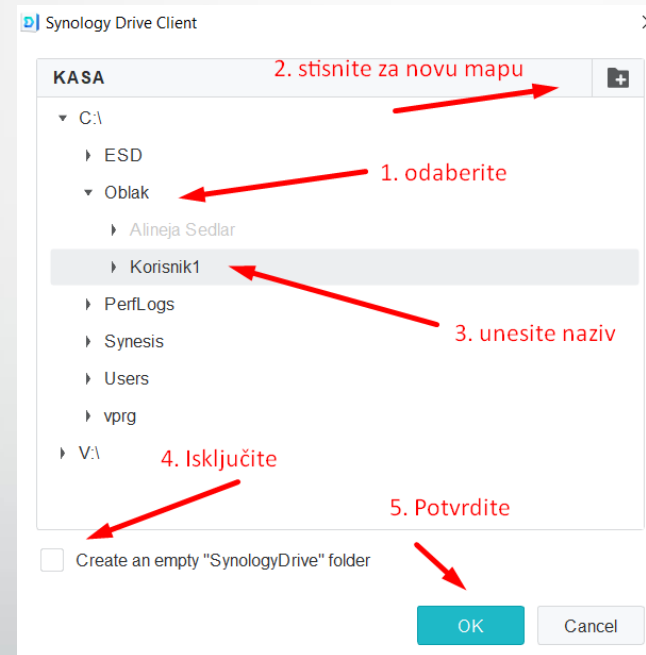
Synology Drive Client

KASA

2. stisnite za novu mapu

C:\

ESD

Oblak

1. odaberite

Alineja Sedlar

Korisnik1

3. unesite naziv

PerfLogs

Synesis

Users

vprg

V:\

4. Isključite

5. Potvrdite

Create an empty "SynologyDrive" folder

OK

Cancel